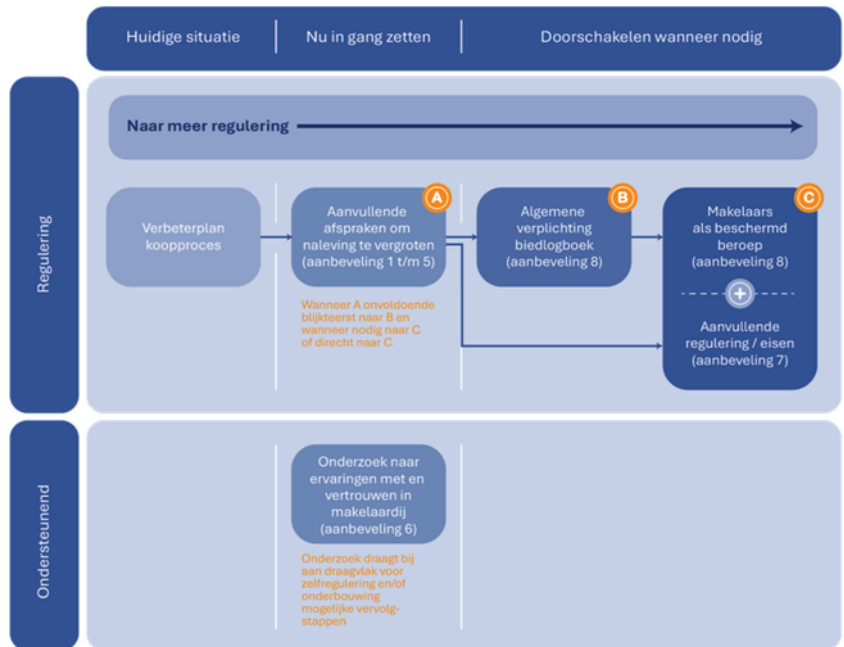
Huidige situatie | Nu in gang zetten | Doorschakelen wanneer nodig

Regulering

Naar meer regulering

Verbeterplan koopproces

A
Aanvullende afspraken om naleving te vergroten (aanbeveling 1 t/m 5)

Wanneer A onvoldoende blijkteerst naar B en wanneer nodig naar C of direcht naar C

B
Algemene verplichting biedlogboek (aanbeveling 8)

C
Makelaars als beschermd beroep (aanbeveling 8)

+

Aanvullende regulering / eisen (aanbeveling 7)

Ondersteunend

Onderzoek naar ervaringen met en vertrouwen in makelaardij (aanbeveling 6)

Onderzoek draagt bij aan draagvlak voor zelfregulering en/of onderbouwing mogelijke vervolgstappen